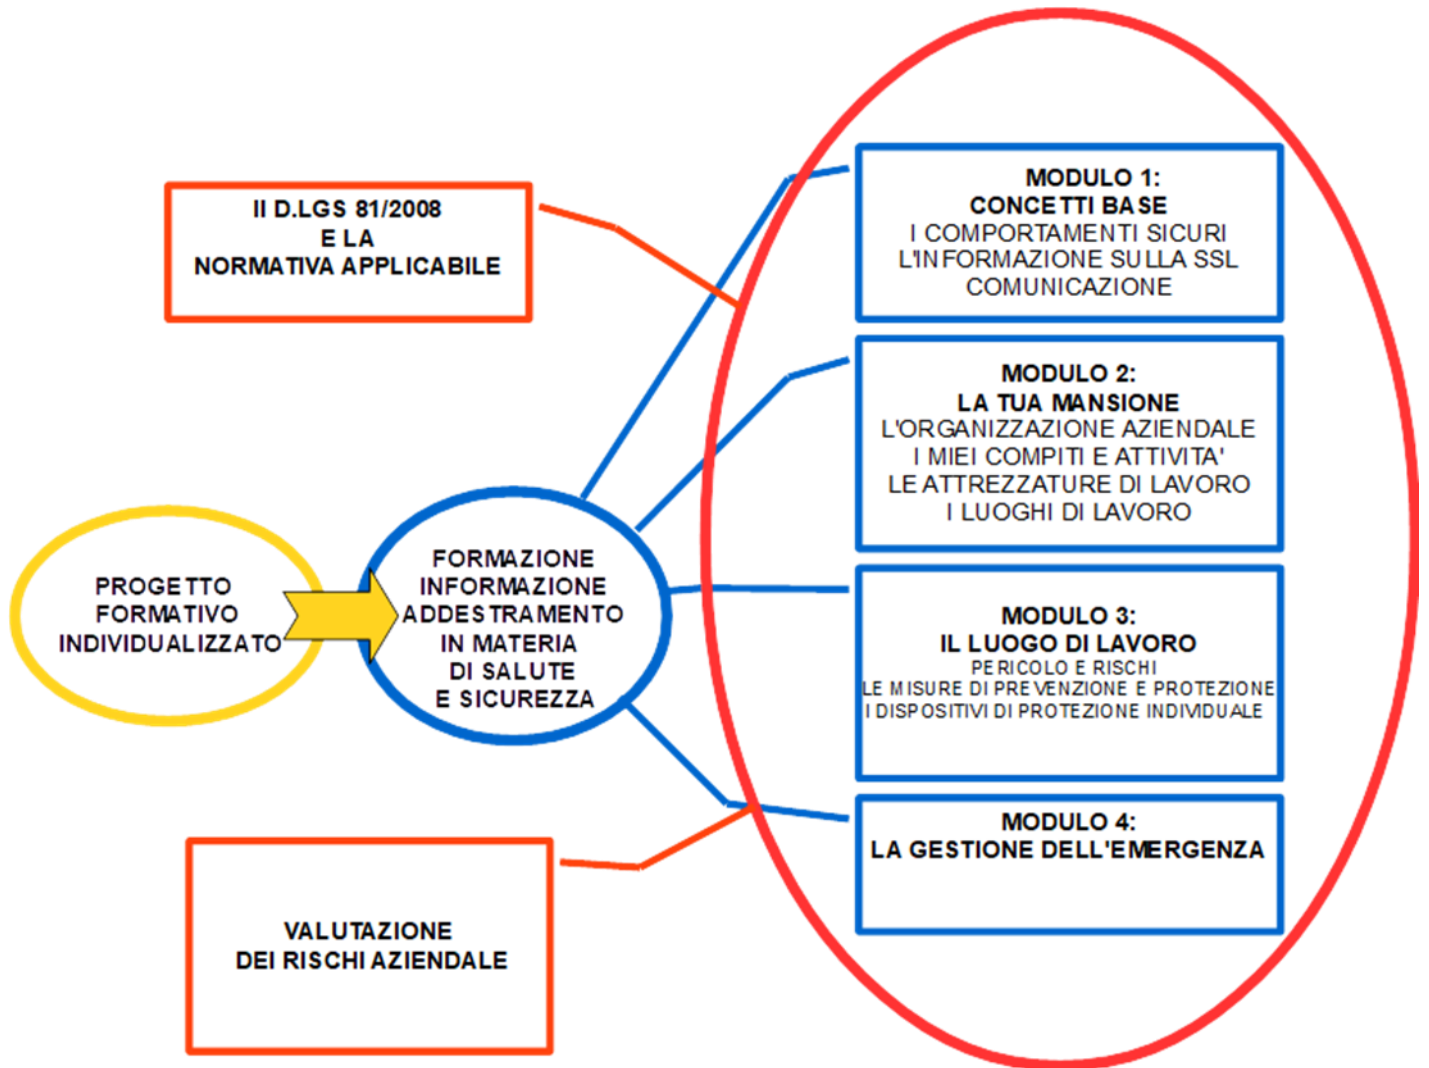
Il D.LGS 81/2008
E LA
NORMATIVA APPLICABILE

PROGETTO
FORMATIVO
INDIVIDUALIZZATO

FORMAZIONE
INFORMAZIONE
ADDESTRAMENTO
IN MATERIA
DI SALUTE
E SICUREZZA

VALUTAZIONE
DEI RISCHI AZIENDALE

MODULO 1:
CONCETTI BASE
I COMPORTAMENTI SICURI
L'INFORMAZIONE SULLA SSL
COMUNICAZIONE

MODULO 2:
LA TUA MANSIONE
L'ORGANIZZAZIONE AZIENDALE
I MIEI COMPITI E ATTIVITA'
LE ATTREZZATURE DI LAVORO
I LUOGHI DI LAVORO

MODULO 3:
IL LUOGO DI LAVORO
PERICOLO E RISCHI
LE MISURE DI PREVENZIONE E PROTEZIONE
I DISPOSITIVI DI PROTEZIONE INDIVIDUALE

MODULO 4:
LA GESTIONE DELL'EMERGENZA